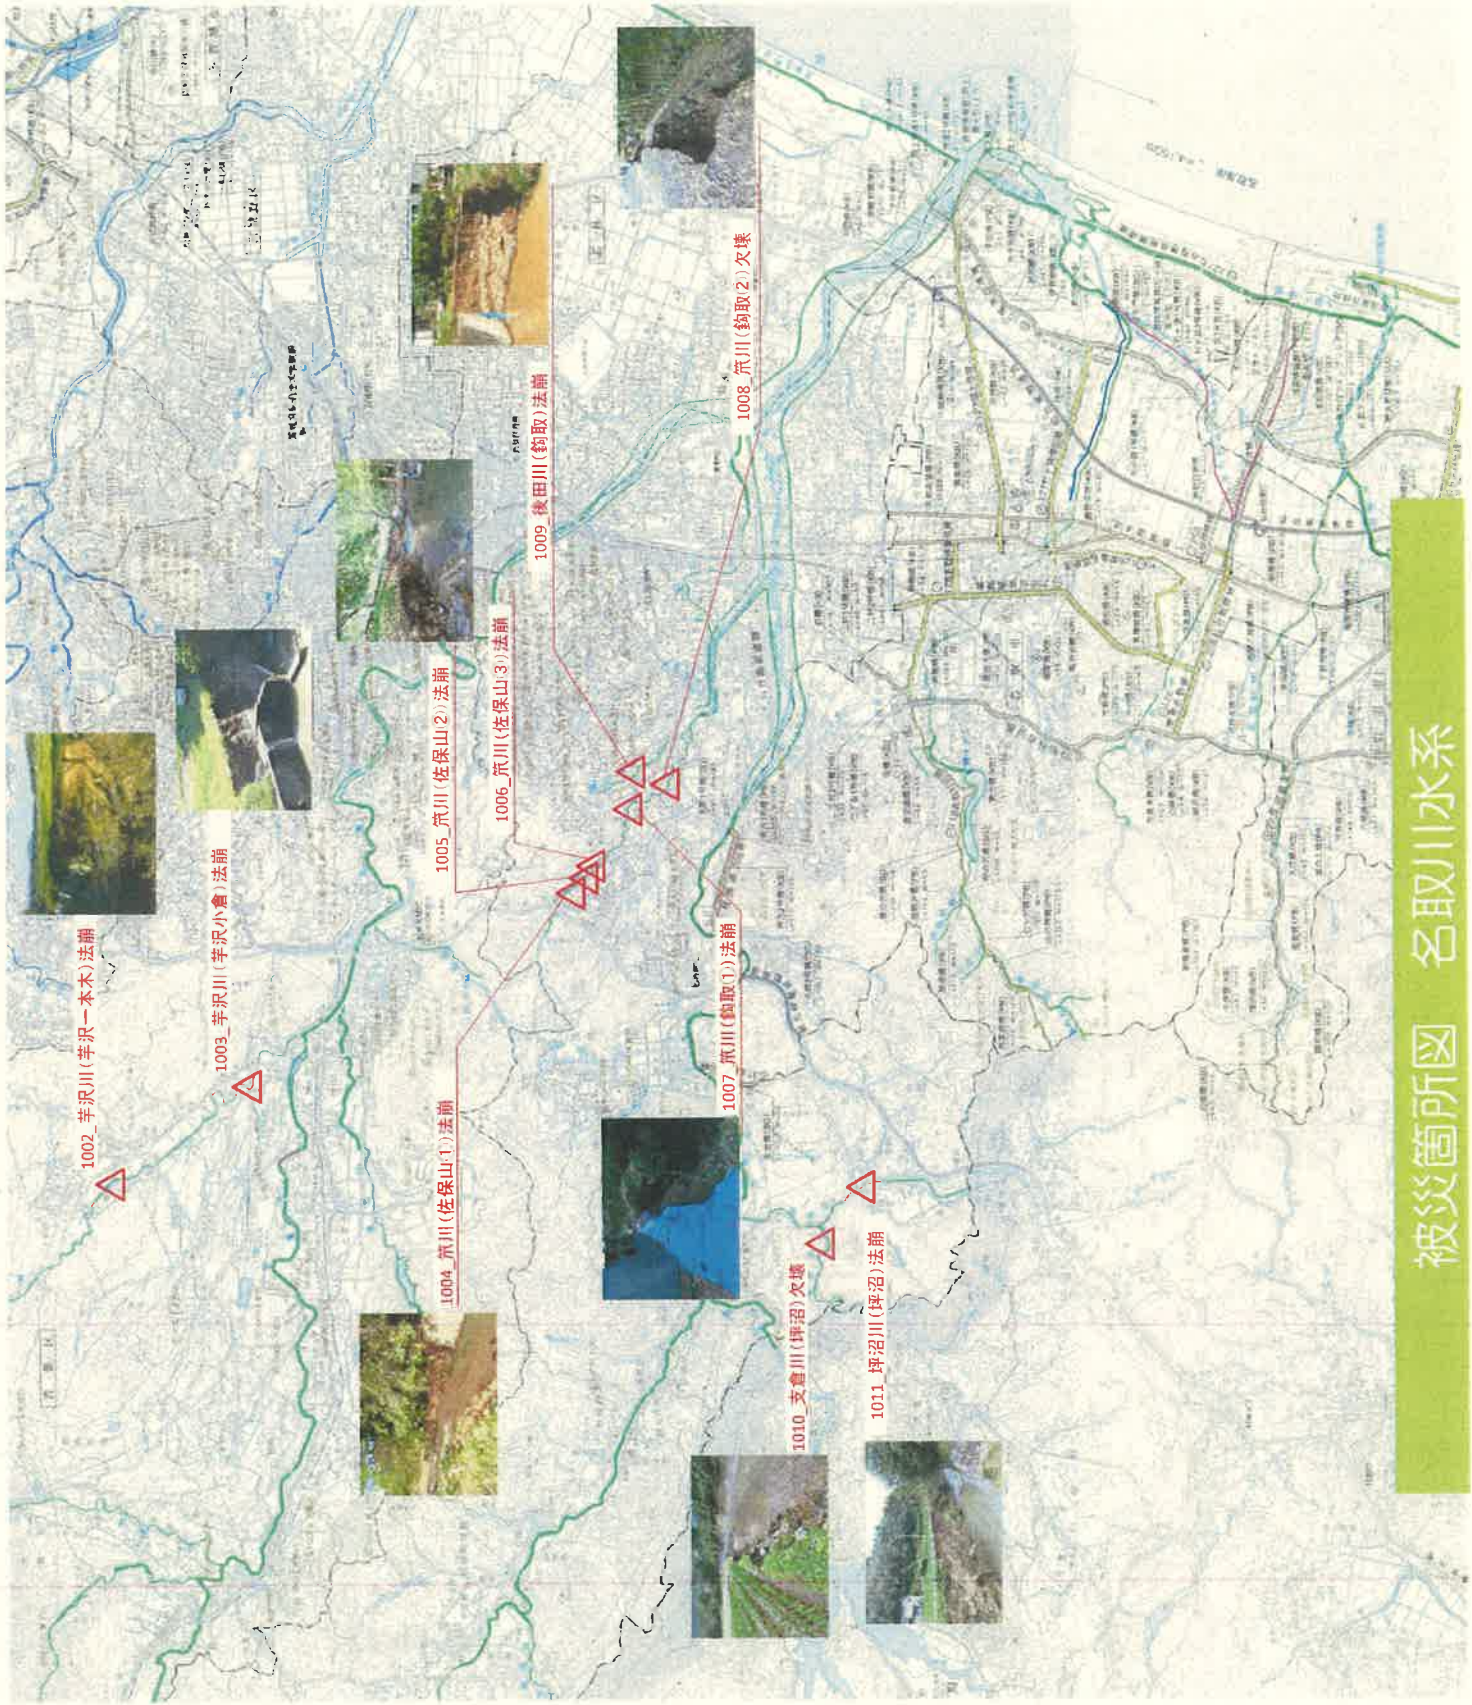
被災箇所図　名取川水系

1002_芋沢川(芋沢一本木)法崩

1003_芋沢川(芋沢小倉)法崩

1004_笊川(佐保山1)法崩

1005_笊川(佐保山2)法崩

1006_笊川(佐保山3)法崩

1009_旗田川(鈎取)法崩

1008_笊川(鈎取2)欠壊

1007_笊川(鈎取1)法崩

1010_支倉川(坪沼)欠壊

1011_坪沼川(坪沼)法崩